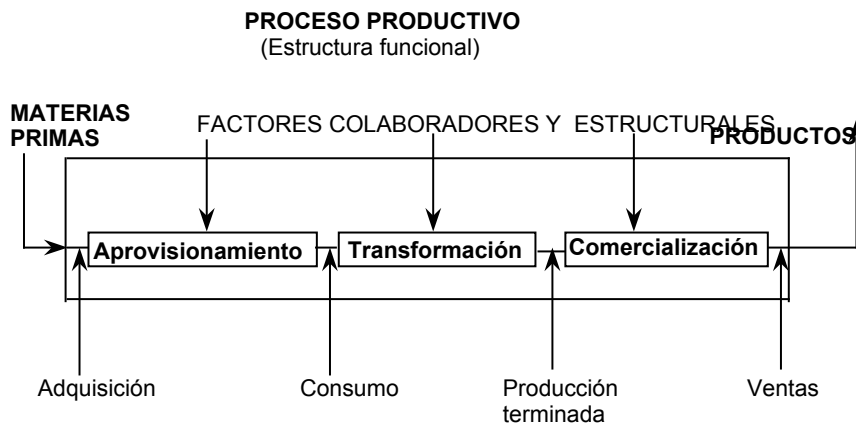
PROCESO PRODUCTIVO
(Estructura funcional)

MATERIAS PRIMAS

FACTORES COLABORADORES Y ESTRUCTURALES

PRODUCTOS

Aprovisionamiento

Transformación

Comercialización

Adquisición

Consumo

Producción terminada

Ventas